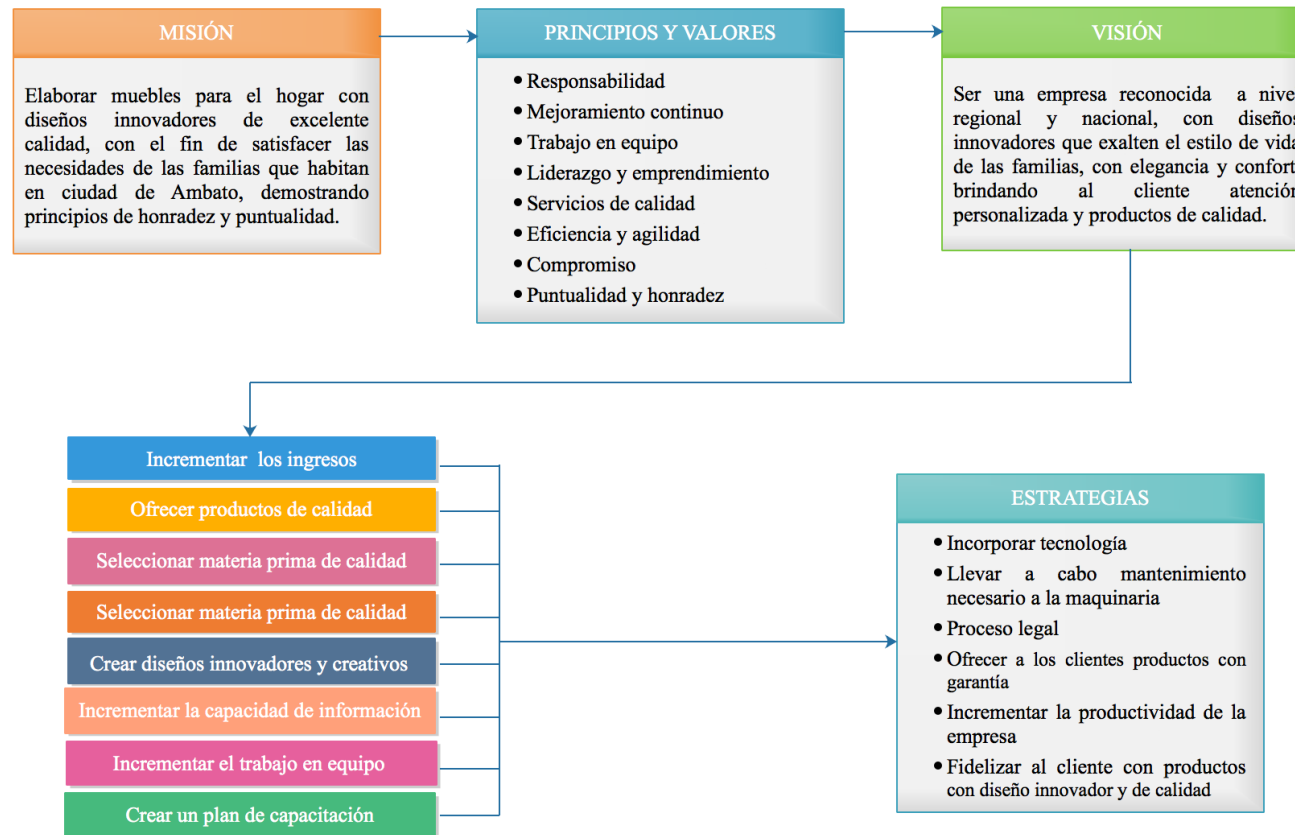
MISIÓN

Elaborar muebles para el hogar con diseños innovadores de excelente calidad, con el fin de satisfacer las necesidades de las familias que habitan en ciudad de Ambato, demostrando principios de honradez y puntualidad.

PRINCIPIOS Y VALORES

- Responsabilidad
- Mejoramiento continuo
- Trabajo en equipo
- Liderazgo y emprendimiento
- Servicios de calidad
- Eficiencia y agilidad
- Compromiso
- Puntualidad y honradez

VISIÓN

Ser una empresa reconocida a nive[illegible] regional y nacional, con diseño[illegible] innovadores que exalten el estilo de vid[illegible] de las familias, con elegancia y confor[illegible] brindando al cliente atenció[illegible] personalizada y productos de calidad.

Incrementar los ingresos

Ofrecer productos de calidad

Seleccionar materia prima de calidad

Seleccionar materia prima de calidad

Crear diseños innovadores y creativos

Incrementar la capacidad de información

Incrementar el trabajo en equipo

Crear un plan de capacitación

ESTRATEGIAS

- Incorporar tecnología
- Llevar a cabo mantenimiento necesario a la maquinaria
- Proceso legal
- Ofrecer a los clientes productos con garantía
- Incrementar la productividad de la empresa
- Fidelizar al cliente con productos con diseño innovador y de calidad